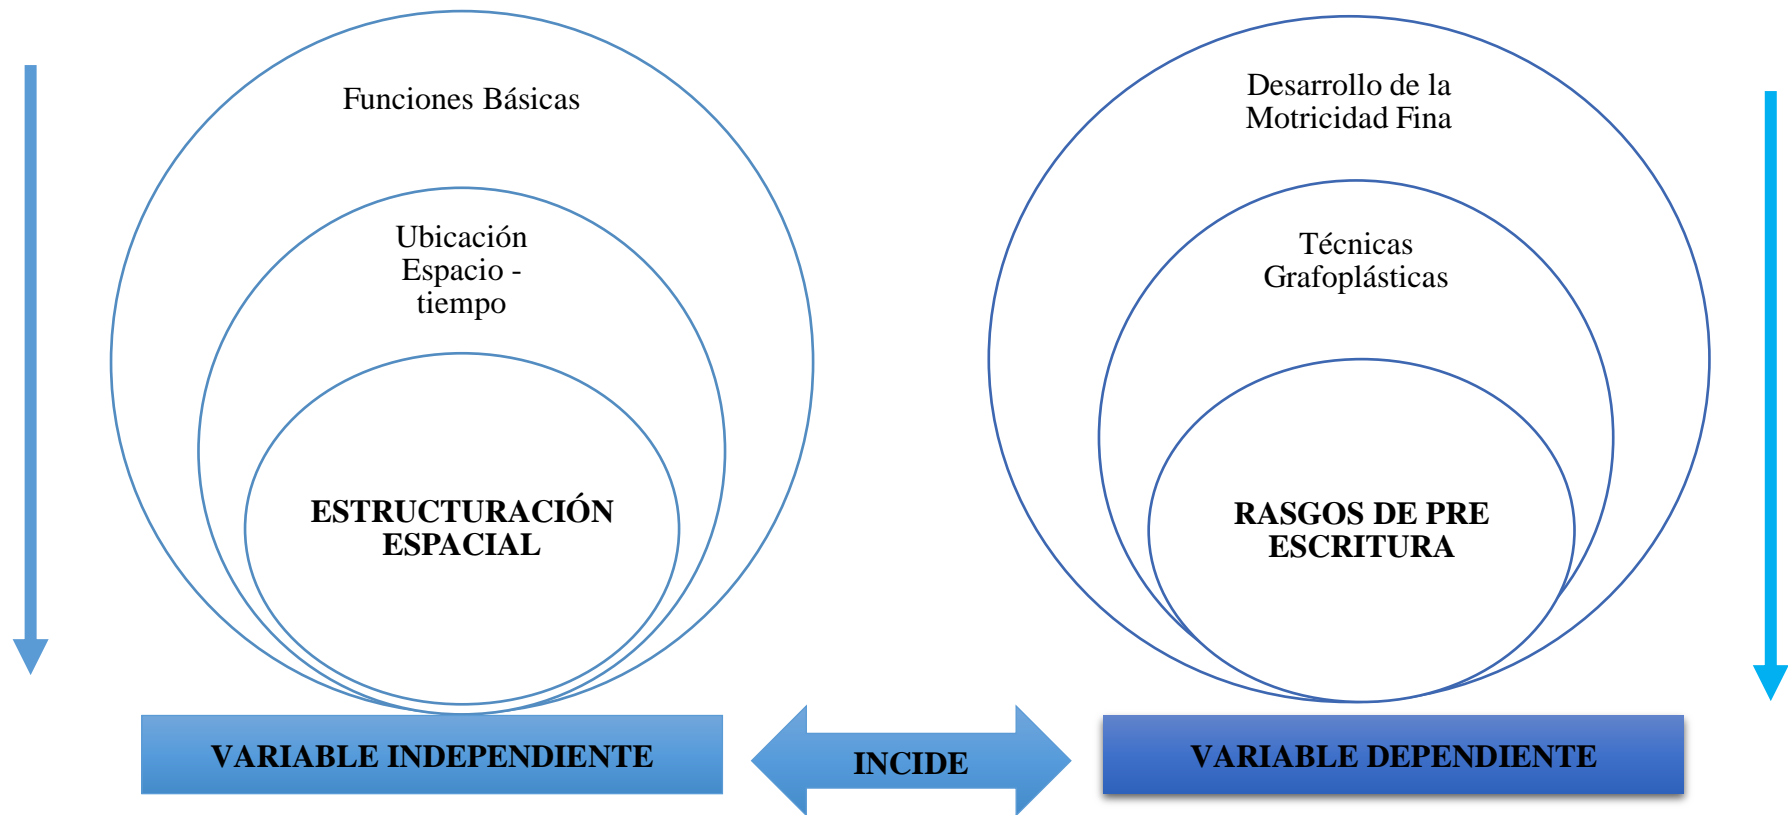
Funciones Básicas

Ubicación Espacio - tiempo

ESTRUCTURACIÓN ESPACIAL

Desarrollo de la Motricidad Fina

Técnicas Grafoplásticas

RASGOS DE PRE ESCRITURA

VARIABLE INDEPENDIENTE

INCIDE

VARIABLE DEPENDIENTE